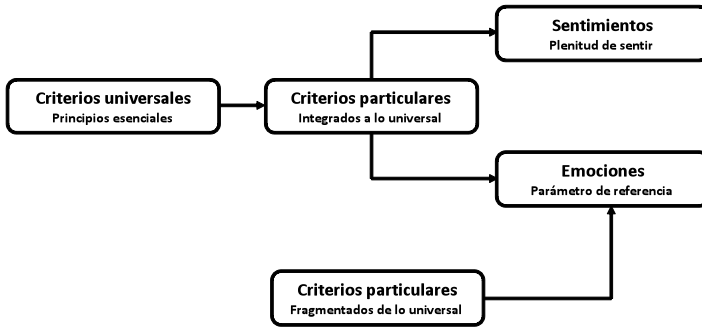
Sentimientos
Plenitud de sentir

Criterios universales
Principios esenciales

Criterios particulares
Integrados a lo universal

Emociones
Parámetro de referencia

Criterios particulares
Fragmentados de lo universal